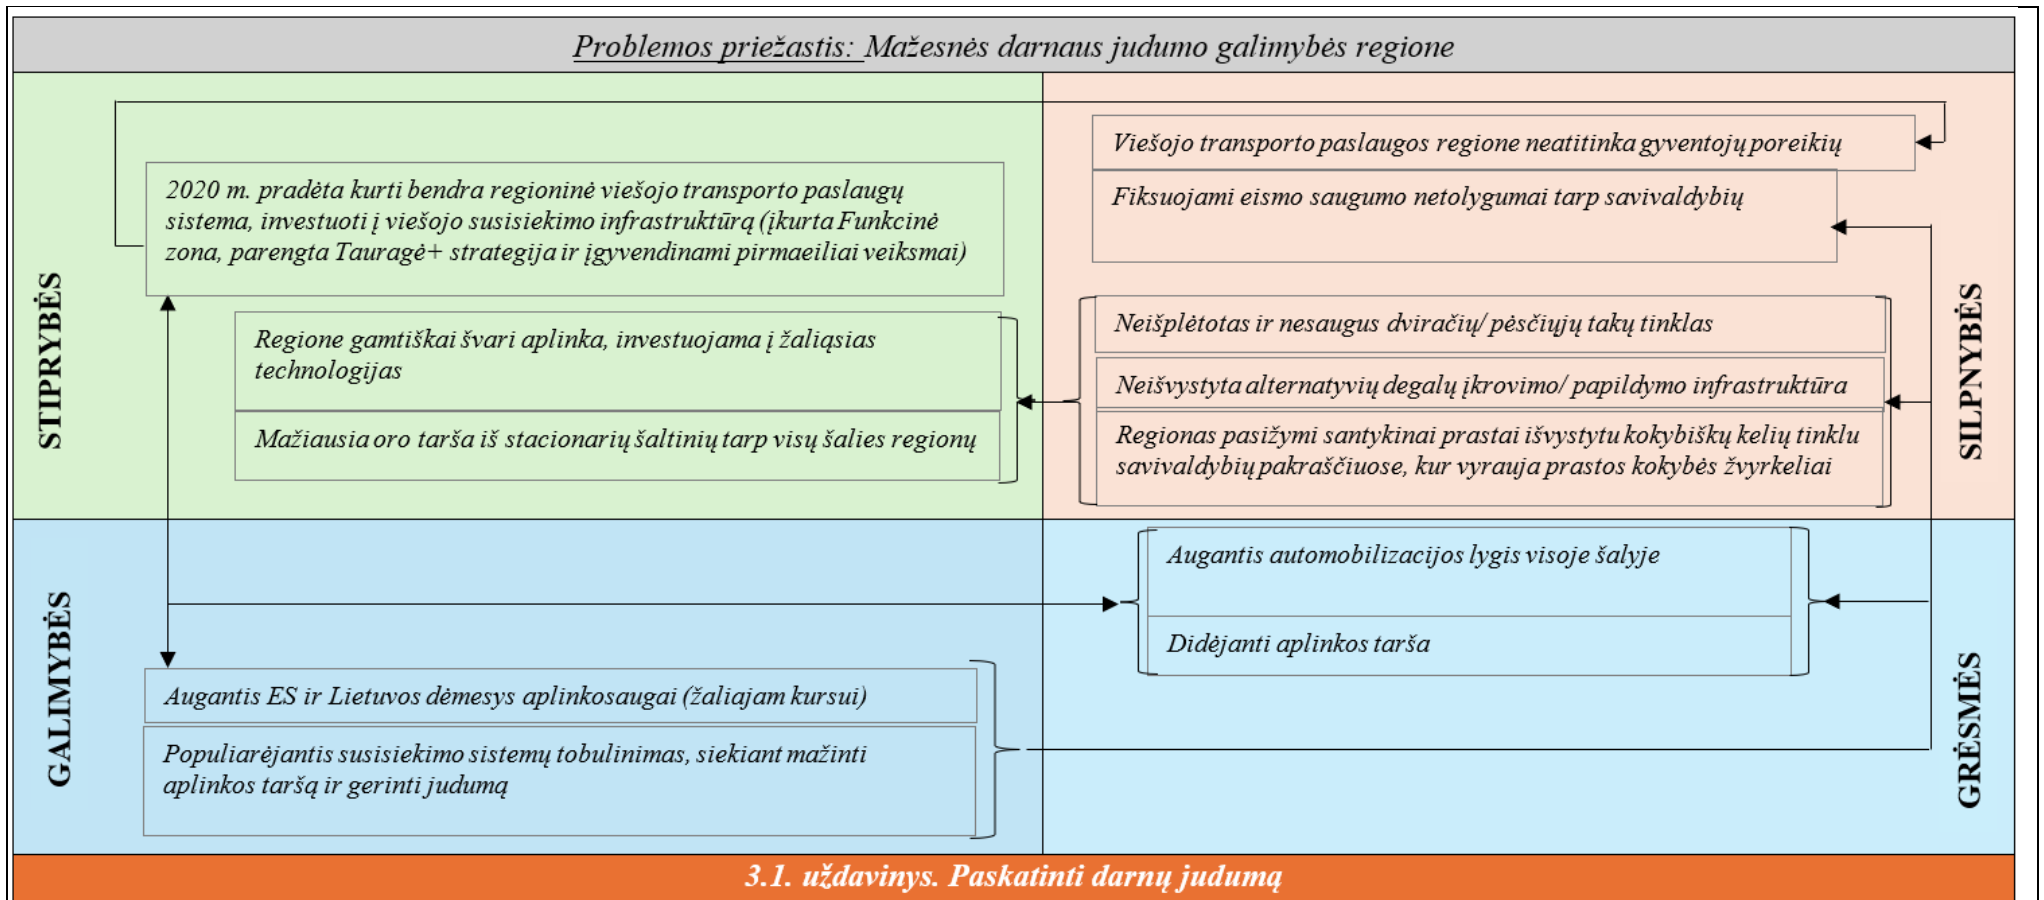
Problemos priežastis: Mažesnės darnaus judumo galimybės regione

STIPRYBĖS

2020 m. pradėta kurti bendra regioninė viešojo transporto paslaugų sistema, investuoti į viešojo susisiekimo infrastruktūrą (įkurta Funkcinė zona, parengta Tauragė+ strategija ir įgyvendinami pirmaeiliai veiksmai)

Regione gamtiškai švari aplinka, investuojama į žaliąsias technologijas

Mažiausia oro tarša iš stacionarių šaltinių tarp visų šalies regionų

Viešojo transporto paslaugos regione neatitinka gyventojų poreikių

Fiksuojami eismo saugumo netolygumai tarp savivaldybių

Neišplėtotas ir nesaugus dviračių/ pėsčiųjų takų tinklas

Neišvystyta alternatyvių degalų įkrovimo/ papildymo infrastruktūra

Regionas pasižymi santykinai prastai išvystytu kokybiškų kelių tinklu savivaldybių pakraščiuose, kur vyrauja prastos kokybės žvyrkeliai

SILPNYBĖS

GALIMYBĖS

Augantis automobilizacijos lygis visoje šalyje

Didėjanti aplinkos tarša

Augantis ES ir Lietuvos dėmesys aplinkosaugai (žaliajam kursui)

Populiarėjantis susisiekimo sistemų tobulinimas, siekiant mažinti aplinkos taršą ir gerinti judumą

GRĖSMĖS

3.1. uždavinys. Paskatinti darnų judumą